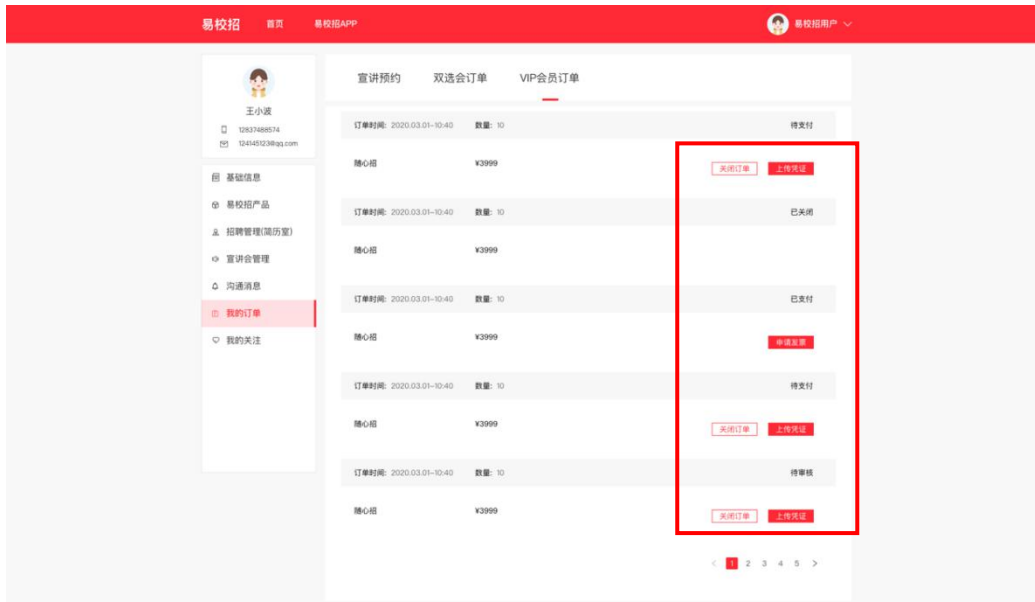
易校招 首页 易校招APP 易校招用户

王小波
12837488574
1241451238@qq.com

基础信息
易校招产品
招聘管理(简历室)
宣讲会管理
沟通消息
我的订单
我的关注

宣讲预约 双选会订单 VIP会员订单

订单时间: 2020.03.01~10:40 数量: 10 待支付
随心招 ¥3999 关闭订单 上传凭证

订单时间: 2020.03.01~10:40 数量: 10 已关闭
随心招 ¥3999

订单时间: 2020.03.01~10:40 数量: 10 已支付
随心招 ¥3999 申请发票

订单时间: 2020.03.01~10:40 数量: 10 待支付
随心招 ¥3999 关闭订单 上传凭证

订单时间: 2020.03.01~10:40 数量: 10 待审核
随心招 ¥3999 关闭订单 上传凭证

< 1 2 3 4 5 >